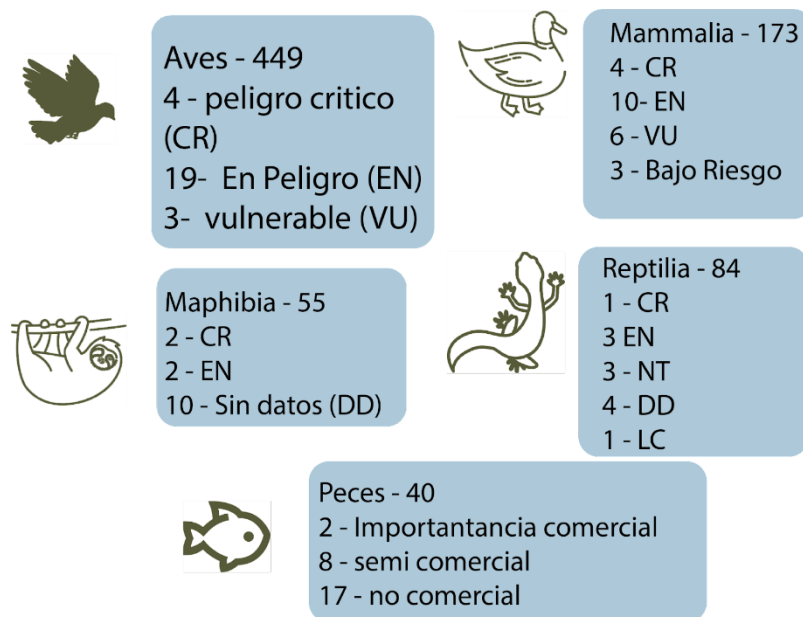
Aves - 449
4 - peligro critico (CR)
19- En Peligro (EN)
3- vulnerable (VU)

Mammalia - 173
4 - CR
10- EN
6 - VU
3 - Bajo Riesgo

Maphibia - 55
2 - CR
2 - EN
10 - Sin datos (DD)

Reptilia - 84
1 - CR
3 EN
3 - NT
4 - DD
1 - LC

Peces - 40
2 - Importantancia comercial
8 - semi comercial
17 - no comercial